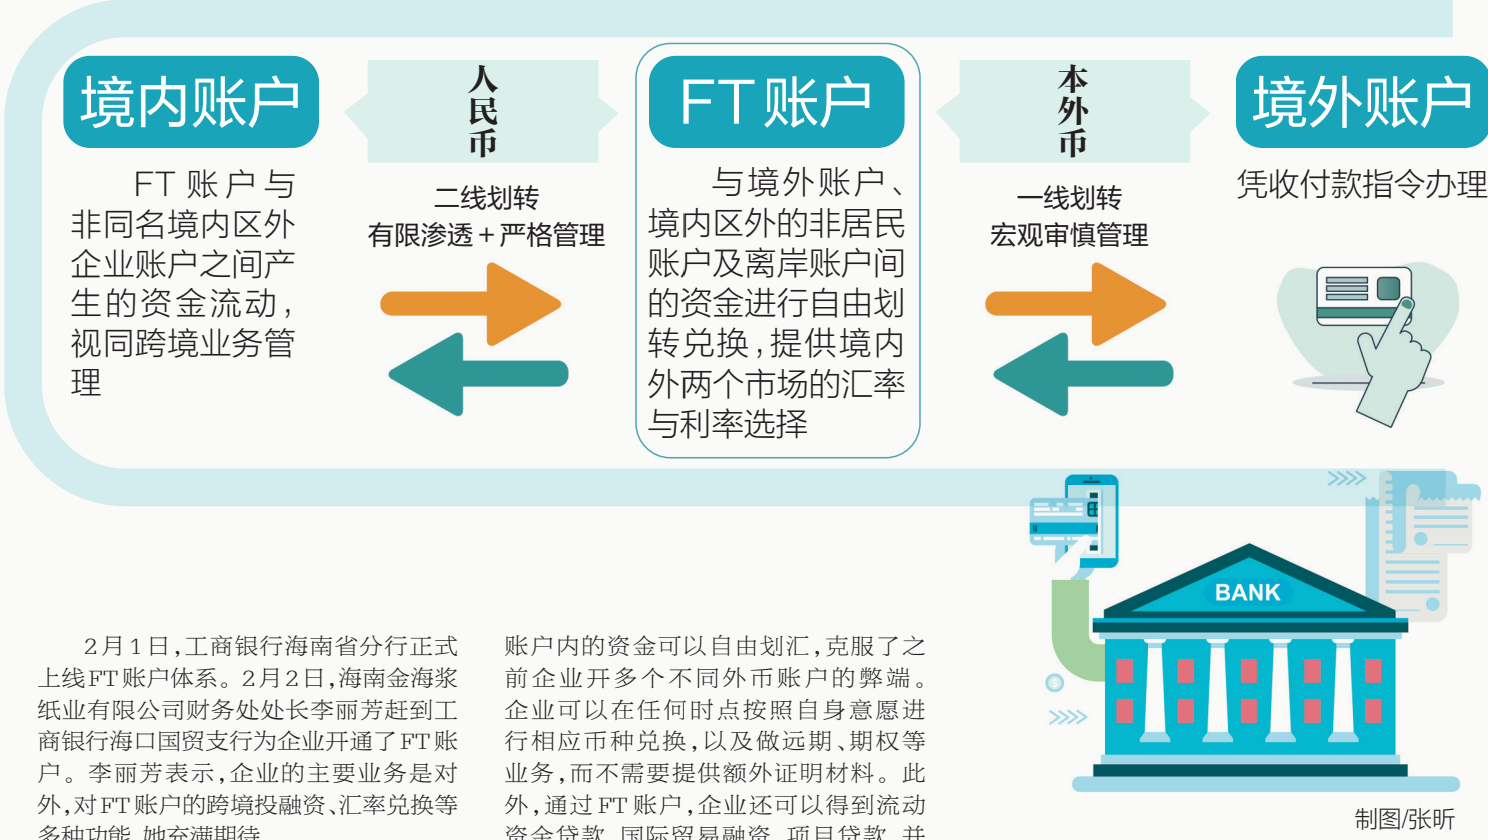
境内账户

FT账户与非同名境内区外企业账户之间产生的资金流动，视同跨境业务管理

人民币

二线划转
有限渗透＋严格管理

FT账户

与境外账户、境内区外的非居民账户及离岸账户间的资金进行自由划转兑换，提供境内外两个市场的汇率与利率选择

本外币

一线划转
宏观审慎管理

境外账户

凭收付款指令办理

BANK

2月1日，工商银行海南省分行正式上线FT账户体系。2月2日，海南金海浆纸业有限公司财务处处长李丽芳赶到工商银行海口国贸支行为企业开通了FT账户。李丽芳表示，企业的主要业务是对外，对FT账户的跨境投融资、汇率兑换等多种功能，她充满期待。

账户内的资金可以自由划汇，克服了之前企业开多个不同外币账户的弊端。企业可以在任何时点按照自身意愿进行相应币种兑换，以及做远期、期权等业务，而不需要提供额外证明材料。此外，通过FT账户，企业还可以得到流动资金贷款、国际贸易融资、项目贷款，并

制图/张昕